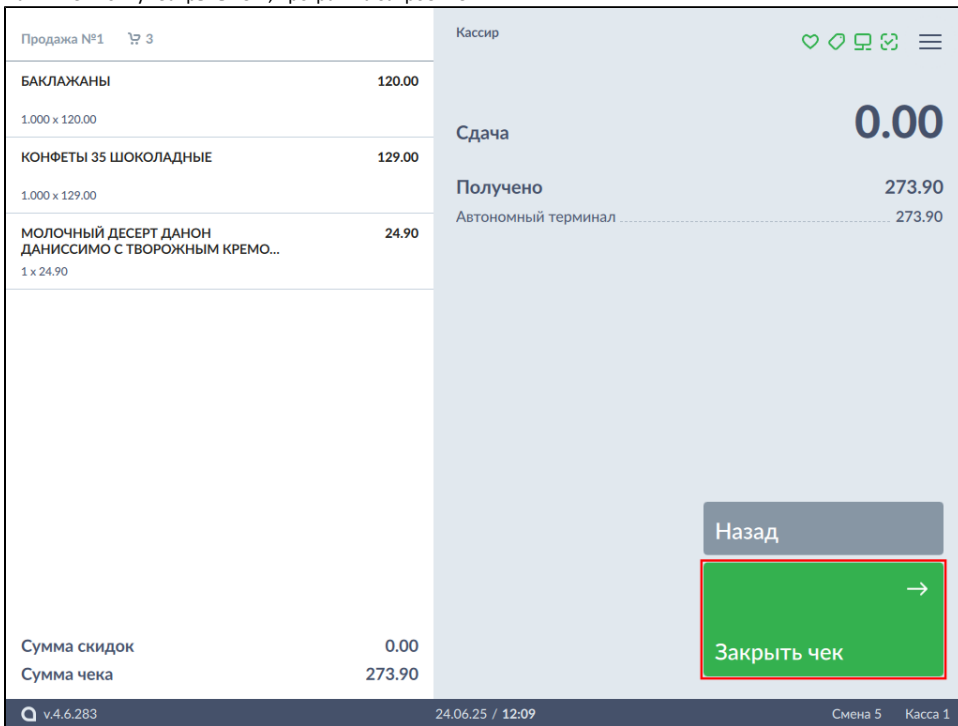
Продажа №1 3

БАКЛАЖАНЫ 120.00

1.000 x 120.00

КОНФЕТЫ 35 ШОКОЛАДНЫЕ 129.00

1.000 x 129.00

МОЛОЧНЫЙ ДЕСЕРТ ДАНОН ДАНИССИМО С ТВОРОЖНЫМ КРЕМО... 24.90

1 x 24.90

Сумма скидок 0.00

Сумма чека 273.90

Кассир

Сдача 0.00

Получено 273.90

Автономный терминал 273.90

Назад

→

Закрыть чек

v.4.6.283

24.06.25 / 12:09

Смена 5 Касса 1